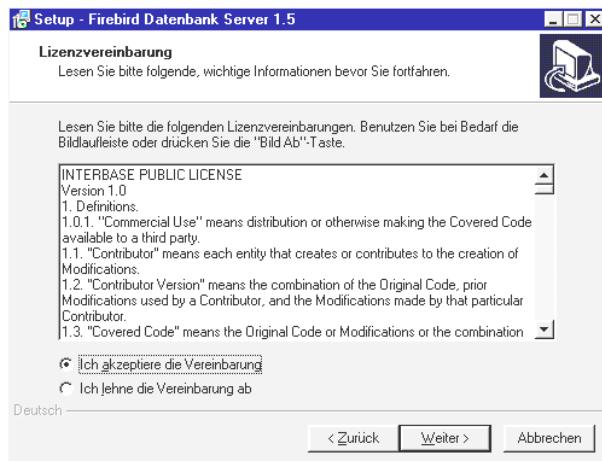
Setup - Firebird Datenbank Server 1.5

Lizenzvereinbarung
Lesen Sie bitte folgende, wichtige Informationen bevor Sie fortfahren.

Lesen Sie bitte die folgenden Lizenzvereinbarungen. Benutzen Sie bei Bedarf die Bildlaufleiste oder drücken Sie die "Bild Ab"-Taste.

INTERBASE PUBLIC LICENSE
Version 1.0
1. Definitions.
1.0.1. "Commercial Use" means distribution or otherwise making the Covered Code available to a third party.
1.1. "Contributor" means each entity that creates or contributes to the creation of Modifications.
1.2. "Contributor Version" means the combination of the Original Code, prior Modifications used by a Contributor, and the Modifications made by that particular Contributor.
1.3. "Covered Code" means the Original Code or Modifications or the combination

Ich akzeptiere die Vereinbarung
Ich lehne die Vereinbarung ab

Deutsch

< Zurück
Weiter >
Abbrechen